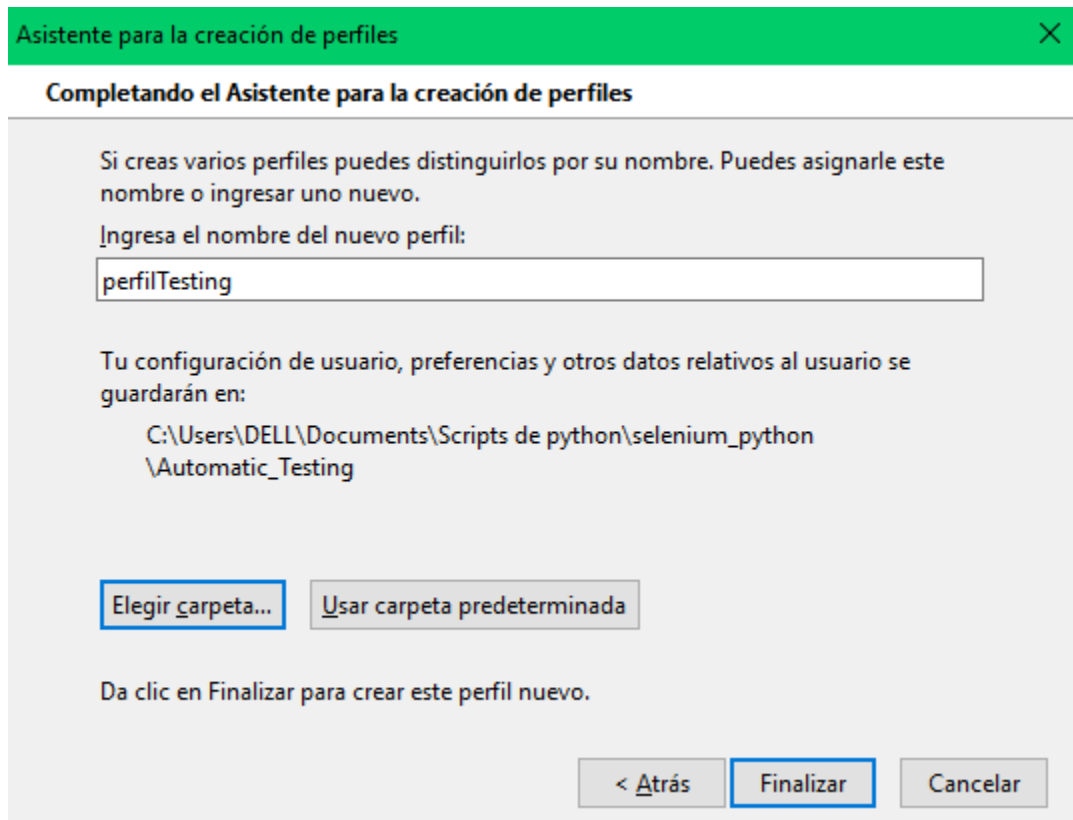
Asistente para la creación de perfiles

Completando el Asistente para la creación de perfiles

Si creas varios perfiles puedes distinguirlos por su nombre. Puedes asignarle este nombre o ingresar uno nuevo.

Ingresa el nombre del nuevo perfil:

perfilTesting

Tu configuración de usuario, preferencias y otros datos relativos al usuario se guardarán en:

C:\Users\DELL\Documents\Scripts de python\selenium_python \Automatic_Testing

Elegir carpeta...

Usar carpeta predeterminada

Da clic en Finalizar para crear este perfil nuevo.

< Atrás

Finalizar

Cancelar